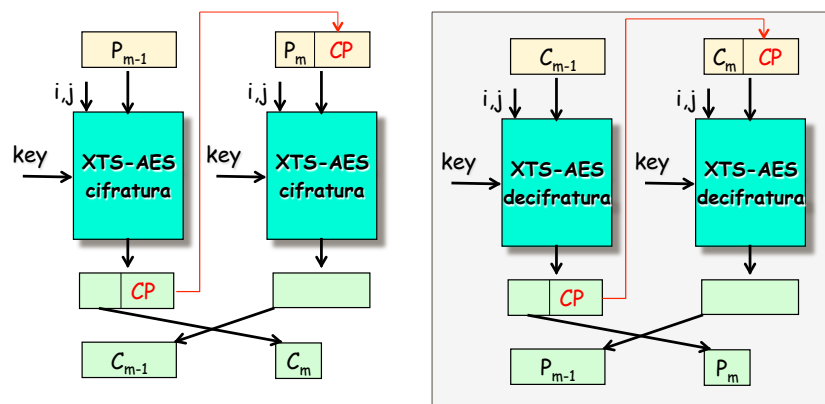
$P_{m-1}$

$P_m$ | CP

i,j

i,j

key

XTS-AES cifratura

key

XTS-AES cifratura

CP

$C_{m-1}$

$C_m$

$C_{m-1}$

$C_m$ | CP

i,j

i,j

key

XTS-AES decifratura

key

XTS-AES decifratura

CP

$P_{m-1}$

$P_m$